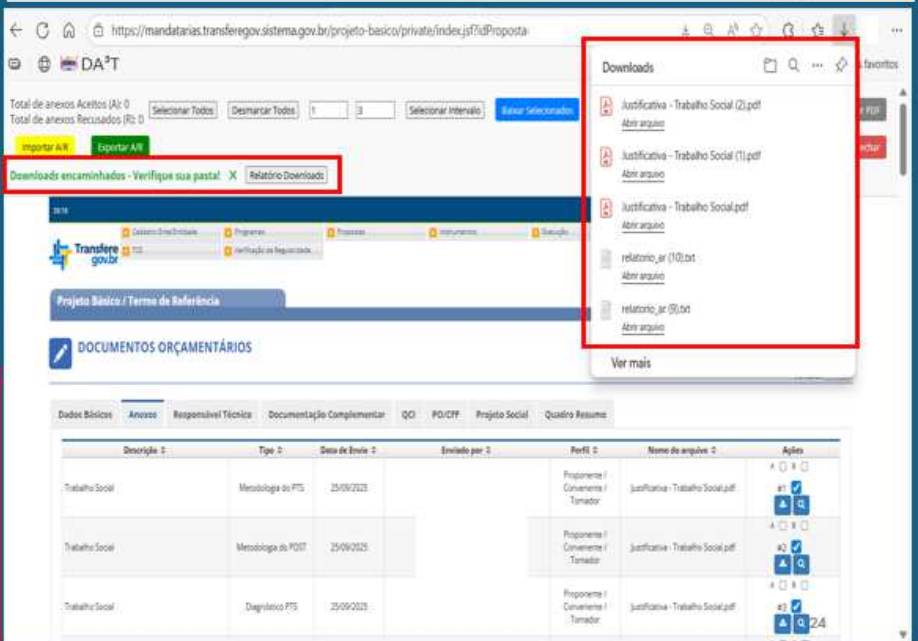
https://mandatarias.transferegov.sistema.gov.br/projeto-basico/private/index.jsf?idProposta

DA³T

favoritos

Total de anexos Aceitos (A): 0
Total de anexos Recusados (R): 0

Selecionar Todos | Desmarcar Todos | 1 | 3 | Selecionar Intervalo | Baixar Selecionados

Importar A/R | Exportar A/R

Downloads encaminhados - Verifique sua pasta! X | Relatório Downloads

Downloads

Justificativa - Trabalho Social (2).pdf
Abrir arquivo

Justificativa - Trabalho Social (1).pdf
Abrir arquivo

Justificativa - Trabalho Social.pdf
Abrir arquivo

relatorio_ar (10).txt
Abrir arquivo

relatorio_ar (9).txt
Abrir arquivo

Ver mais

Transfere gov.br

Cadastro Órgão/Entidade | Programas | Propostas | Instrumentos | Execução
TCE | Verificação de Regularidade

Projeto Básico / Termo de Referência

DOCUMENTOS ORÇAMENTÁRIOS

Dados Básicos | Anexos | Responsável Técnico | Documentação Complementar | QCI | PO/CFF | Projeto Social | Quadro Resumo

| Descrição | Tipo | Data de Envio | Enviado por | Perfil | Nome do arquivo | Ações |
|---|---|---|---|---|---|---|
| Trabalho Social | Metodologia do PTS | 25/09/2025 | | Proponente / Convenente / Tomador | Justificativa - Trabalho Social.pdf | A R #1 |
| Trabalho Social | Metodologia do PDST | 25/09/2025 | | Proponente / Convenente / Tomador | Justificativa - Trabalho Social.pdf | A R #2 |
| Trabalho Social | Diagnóstico PTS | 25/09/2025 | | Proponente / Convenente / Tomador | Justificativa - Trabalho Social.pdf | A R #3 |

24